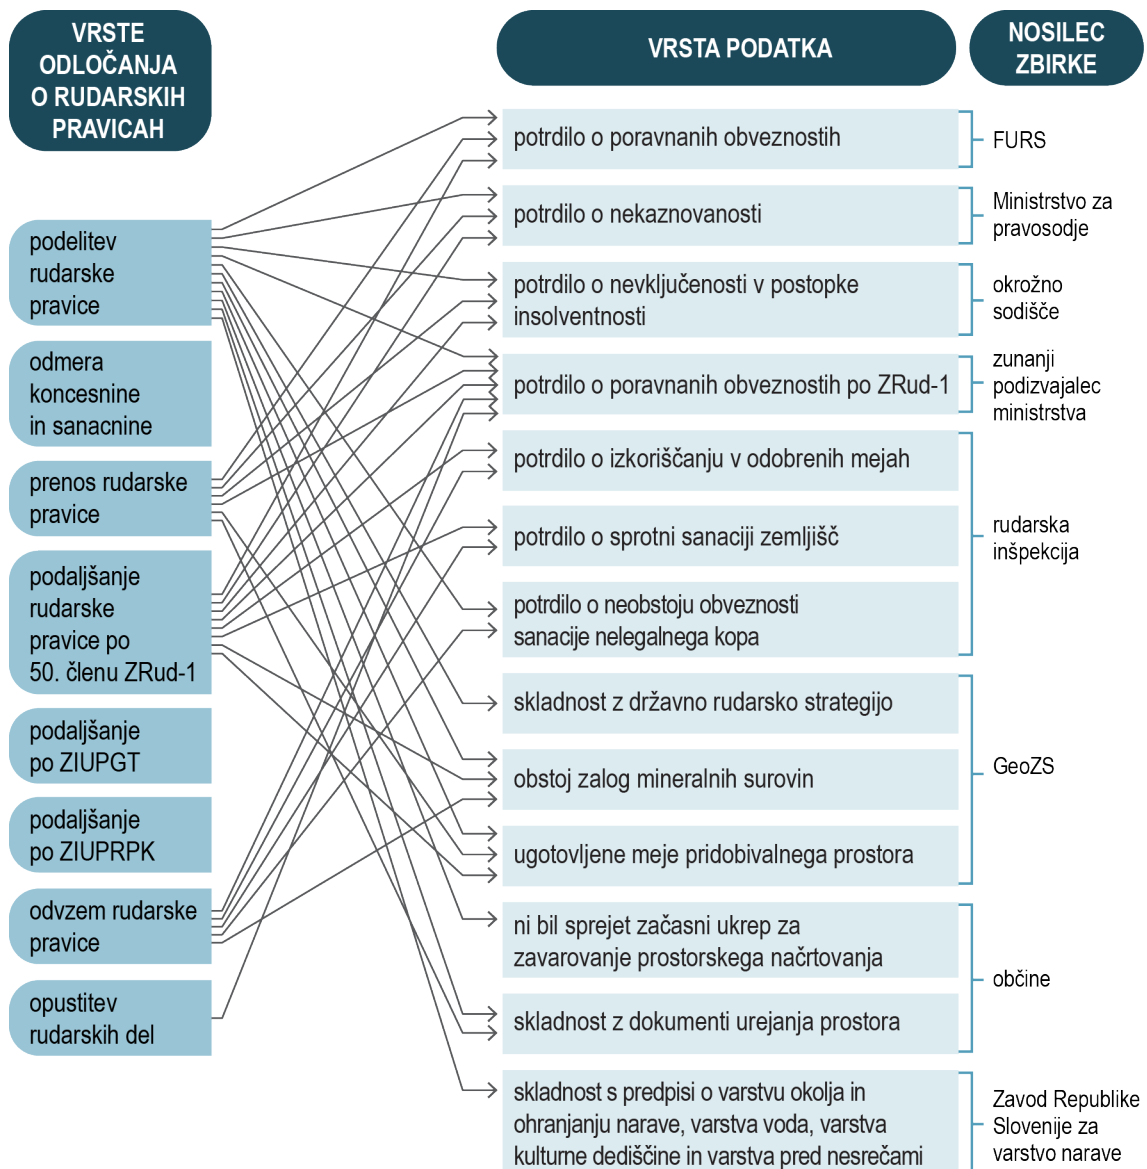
VRSTE ODLOČANJA O RUDARSKIH PRAVICAH

VRSTA PODATKA

NOSILEC ZBIRKE

podelitev rudarske pravice

odmera koncesnine in sanacnine

prenos rudarske pravice

podaljšanje rudarske pravice po 50. členu ZRud-1

podaljšanje po ZIUPGT

podaljšanje po ZIUPRPK

odvzem rudarske pravice

opustitev rudarskih del

potrdilo o poravnanih obveznostih

potrdilo o nekaznovanosti

potrdilo o nevključenosti v postopke insolventnosti

potrdilo o poravnanih obveznostih po ZRud-1

potrdilo o izkoriščanju v odobrenih mejah

potrdilo o sprotni sanaciji zemljišč

potrdilo o neobstoju obveznosti sanacije nelegalnega kopa

skladnost z državno rudarsko strategijo

obstoj zalog mineralnih surovin

ugotovljene meje pridobivalnega prostora

ni bil sprejet začasni ukrep za zavarovanje prostorskega načrtovanja

skladnost z dokumenti urejanja prostora

skladnost s predpisi o varstvu okolja in ohranjanju narave, varstva voda, varstva kulturne dediščine in varstva pred nesrečami

FURS

Ministrstvo za pravosodje

okrožno sodišče

zunanji podizvajalec ministrstva

rudarska inšpekcija

GeoZS

občine

Zavod Republike Slovenije za varstvo narave